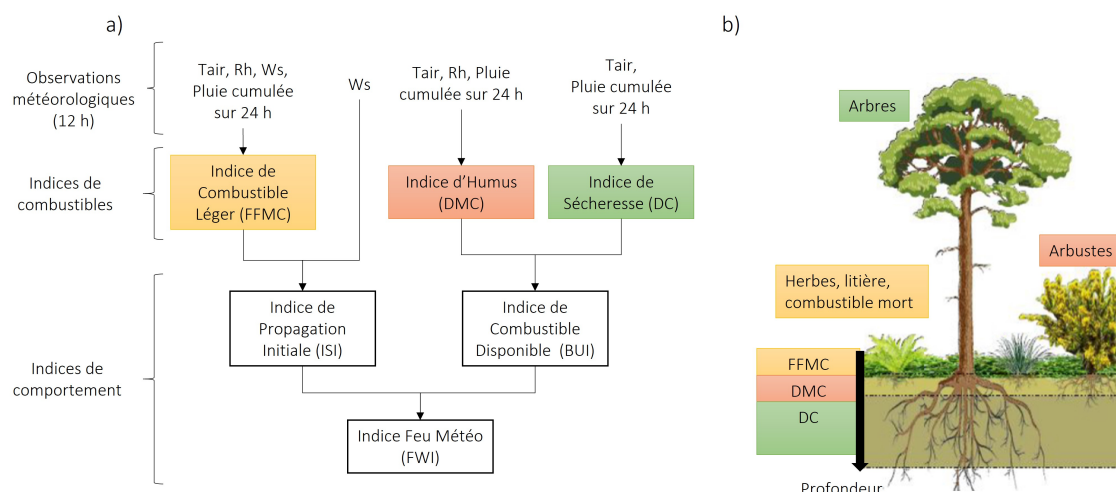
a)

Observations météorologiques (12 h)

Tair, Rh, Ws, Pluie cumulée sur 24 h

Ws

Tair, Rh, Pluie cumulée sur 24 h

Tair, Pluie cumulée sur 24 h

Indices de combustibles

Indice de Combustible Léger (FFMC)

Indice d'Humus (DMC)

Indice de Sécheresse (DC)

Indices de comportement

Indice de Propagation Initiale (ISI)

Indice de Combustible Disponible (BUI)

Indice Feu Météo (FWI)

b)

Arbres

Arbustes

Herbes, litière, combustible mort

FFMC

DMC

DC

Profondeur